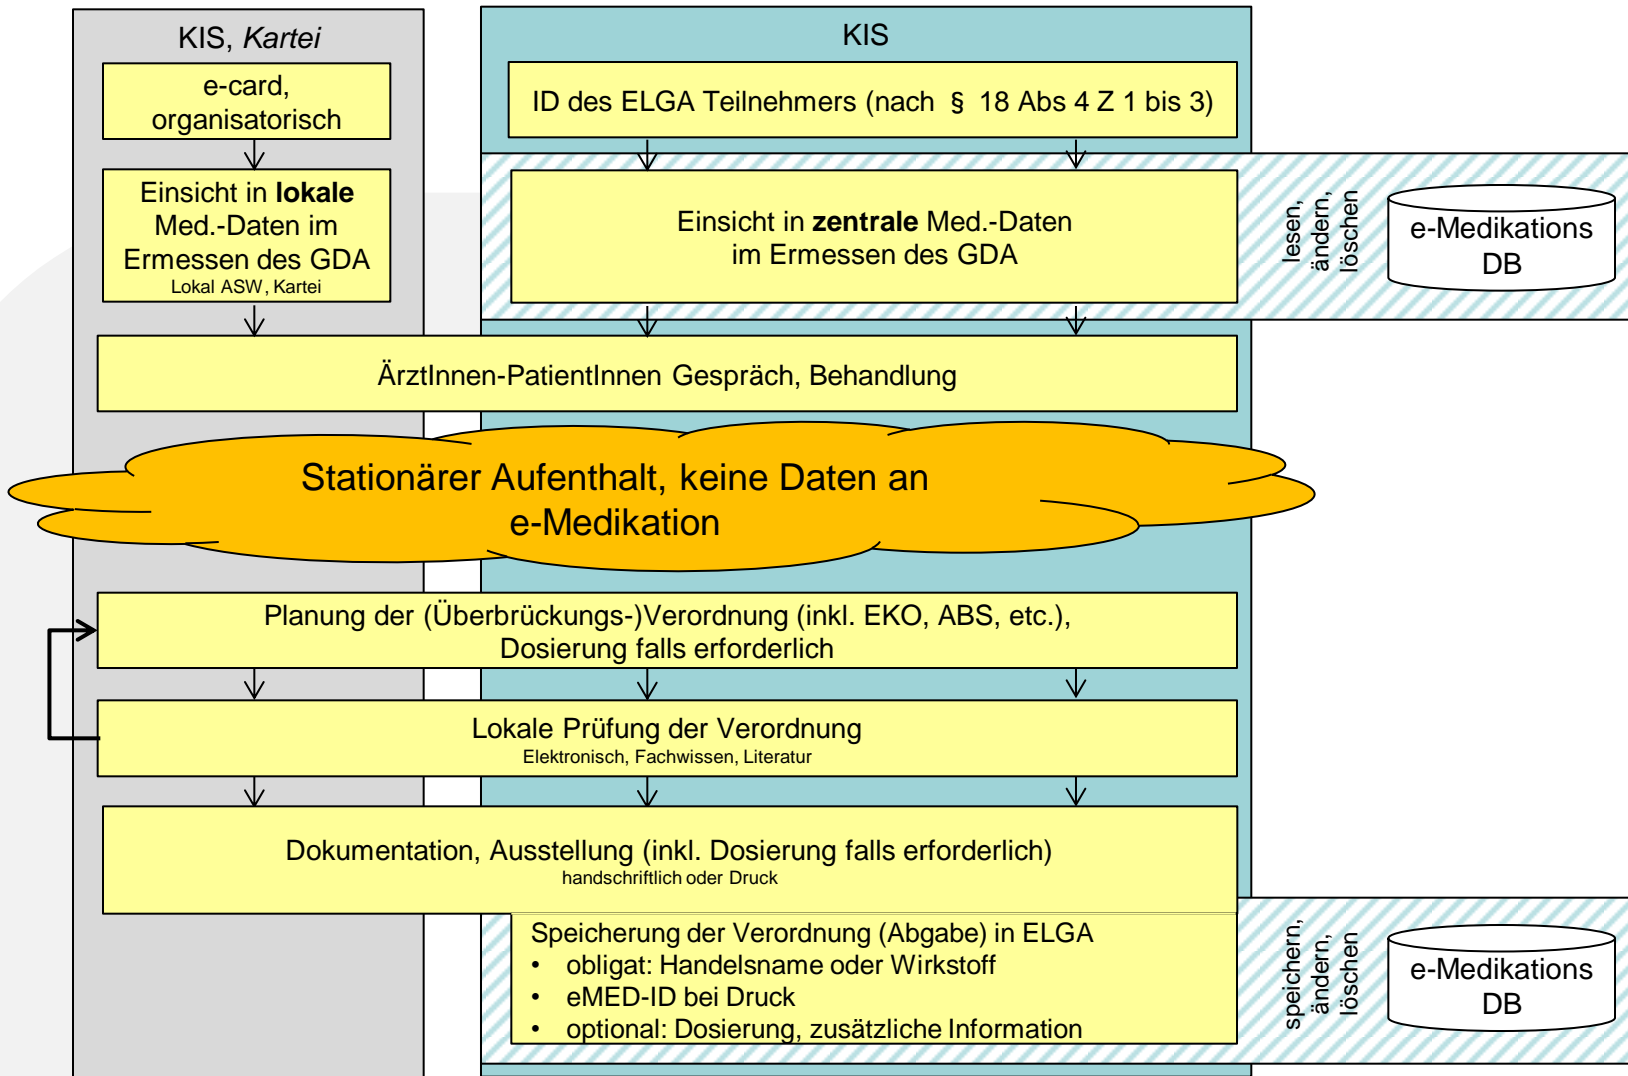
KIS, *Kartei*

e-card, organisatorisch

Einsicht in **lokale** Med.-Daten im Ermessen des GDA
Lokal ASW, Kartei

KIS

ID des ELGA Teilnehmers (nach § 18 Abs 4 Z 1 bis 3)

Einsicht in **zentrale** Med.-Daten im Ermessen des GDA

lesen, ändern, löschen

e-Medikations DB

ÄrztInnen-PatientInnen Gespräch, Behandlung

Stationärer Aufenthalt, keine Daten an e-Medikation

Planung der (Überbrückungs-)Verordnung (inkl. EKO, ABS, etc.), Dosierung falls erforderlich

Lokale Prüfung der Verordnung
Elektronisch, Fachwissen, Literatur

Dokumentation, Ausstellung (inkl. Dosierung falls erforderlich)
handschriftlich oder Druck

Speicherung der Verordnung (Abgabe) in ELGA
• obligat: Handelsname oder Wirkstoff
• eMED-ID bei Druck
• optional: Dosierung, zusätzliche Information

speichern, ändern, löschen

e-Medikations DB